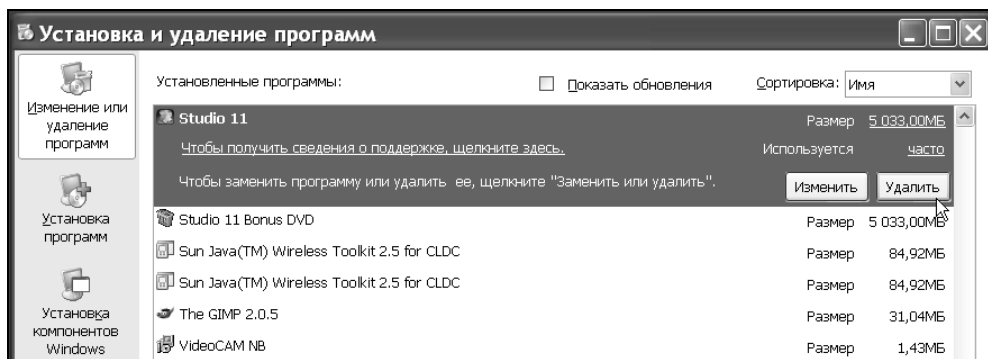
Установка и удаление программ

Изменение или удаление программ

Установка программ

Установка компонентов Windows

Установленные программы: Показать обновления Сортировка: Имя

Studio 11 Размер 5 033,00МБ

Чтобы получить сведения о поддержке, щелкните здесь. Используется часто

Чтобы заменить программу или удалить ее, щелкните "Заменить или удалить". Изменить Удалить

| | | |
|---|---|---|
| Studio 11 Bonus DVD | Размер | 5 033,00МБ |
| Sun Java(TM) Wireless Toolkit 2.5 for CLDC | Размер | 84,92МБ |
| Sun Java(TM) Wireless Toolkit 2.5 for CLDC | Размер | 84,92МБ |
| The GIMP 2.0.5 | Размер | 31,04МБ |
| VideoCAM NB | Размер | 1,43МБ |